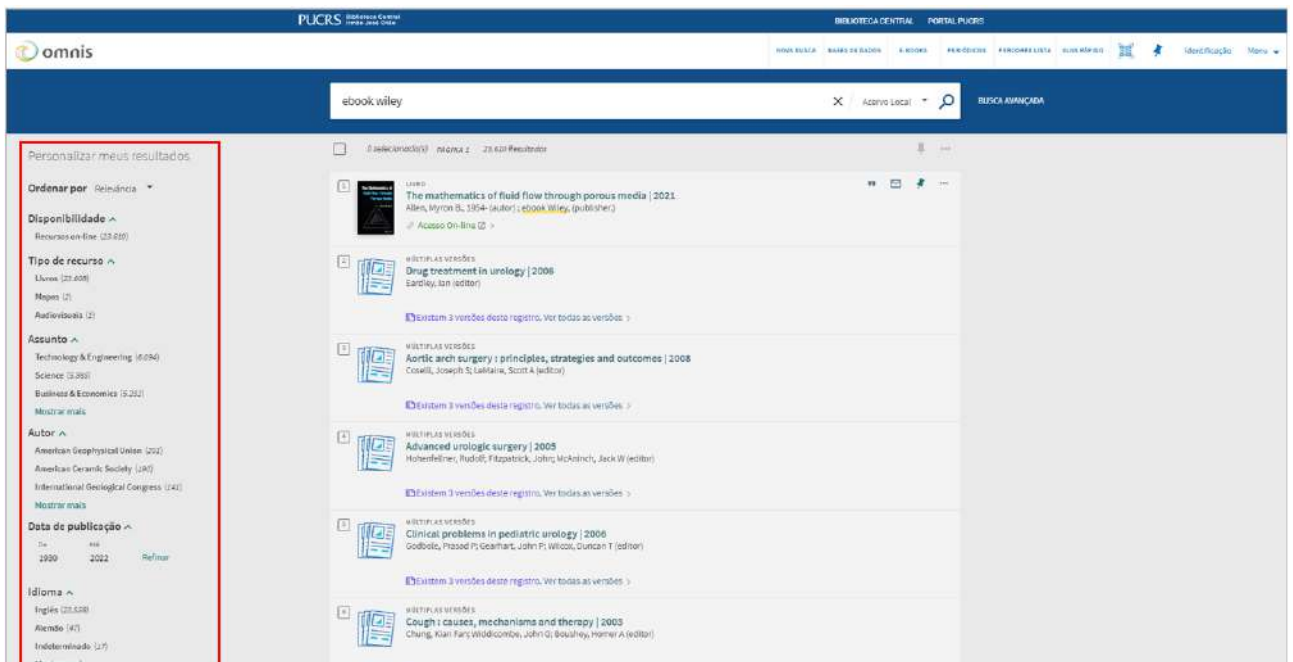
PUCRS Biblioteca Central Irmão José Otão

BIBLIOTECA CENTRAL PORTAL PUCRS

omnis

NOVA BUSCA BASES DE DADOS E-BOOKS PERIÓDICOS PERIÓDICOS LISTA SUMÁRIOS Identificação Menu

ebook wiley

Acervo Local

BUSCA AVANÇADA

Personalizar meus resultados

Ordenar por Relevância

Disponibilidade

Recursos on-line (23.610)

Tipo de recurso

Livros (23.608)

Mapas (2)

Audiovisuais (2)

Assunto

Technology & Engineering (6.094)

Science (3.860)

Business & Economics (5.252)

Mostrar mais

Autor

American Geophysical Union (202)

American Ceramic Society (190)

International Geological Congress (141)

Mostrar mais

Data de publicação

De 1930

Até 2022

Refinar

Idioma

Inglês (23.538)

Alemão (47)

Indeterminado (17)

0 selecionado(s) PÁGINA 1 23.610 Resultados

1
LIVRO
The mathematics of fluid flow through porous media | 2021
Allen, Myron B., 1954- (autor) ; ebook Wiley, (publisher)
Acesso On-line

2
MÚLTIPLAS VERSÕES
Drug treatment in urology | 2006
Eardley, Ian (editor)
Existem 3 versões deste registro. Ver todas as versões

3
MÚLTIPLAS VERSÕES
Aortic arch surgery : principles, strategies and outcomes | 2008
Coselli, Joseph S; LeMaire, Scott A (editor)
Existem 3 versões deste registro. Ver todas as versões

4
MÚLTIPLAS VERSÕES
Advanced urologic surgery | 2005
Hohenfellner, Rudolf; Fitzpatrick, John; McAninch, Jack W (editor)
Existem 3 versões deste registro. Ver todas as versões

5
MÚLTIPLAS VERSÕES
Clinical problems in pediatric urology | 2006
Godbole, Prasad P; Gearhart, John P; Wilcox, Duncan T (editor)
Existem 3 versões deste registro. Ver todas as versões

6
MÚLTIPLAS VERSÕES
Cough : causes, mechanisms and therapy | 2003
Chung, Kian Fan; Widdicombe, John G; Boushey, Homer A (editor)